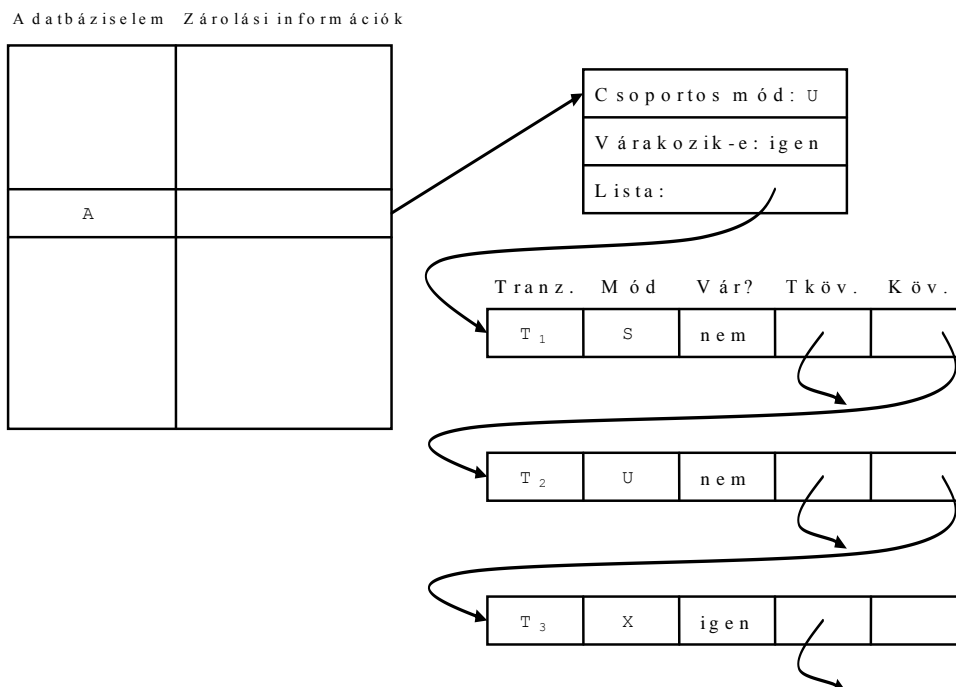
Adatbáziselem Zárolási információk

A

Csoportos mód: U

Várakozik-e: igen

Lista:

| Tranz. | Mód | Vár? | Tköv. | Köv. |
|---|---|---|---|---|
| $T_1$ | S | nem | | |
| $T_2$ | U | nem | | |
| $T_3$ | X | igen | | |